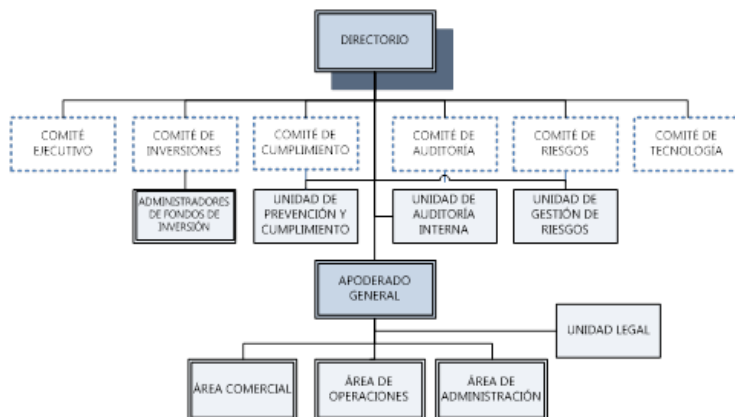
DIRECTORIO

COMITÉ EJECUTIVO

COMITÉ DE INVERSIONES

COMITÉ DE CUMPLIMIENTO

COMITÉ DE AUDITORÍA

COMITÉ DE RIESGOS

COMITÉ DE TECNOLOGÍA

ADMINISTRADORES DE FONDOS DE INVERSIÓN

UNIDAD DE PREVENCIÓN Y CUMPLIMIENTO

UNIDAD DE AUDITORÍA INTERNA

UNIDAD DE GESTIÓN DE RIESGOS

APODERADO GENERAL

UNIDAD LEGAL

ÁREA COMERCIAL

ÁREA DE OPERACIONES

ÁREA DE ADMINISTRACIÓN